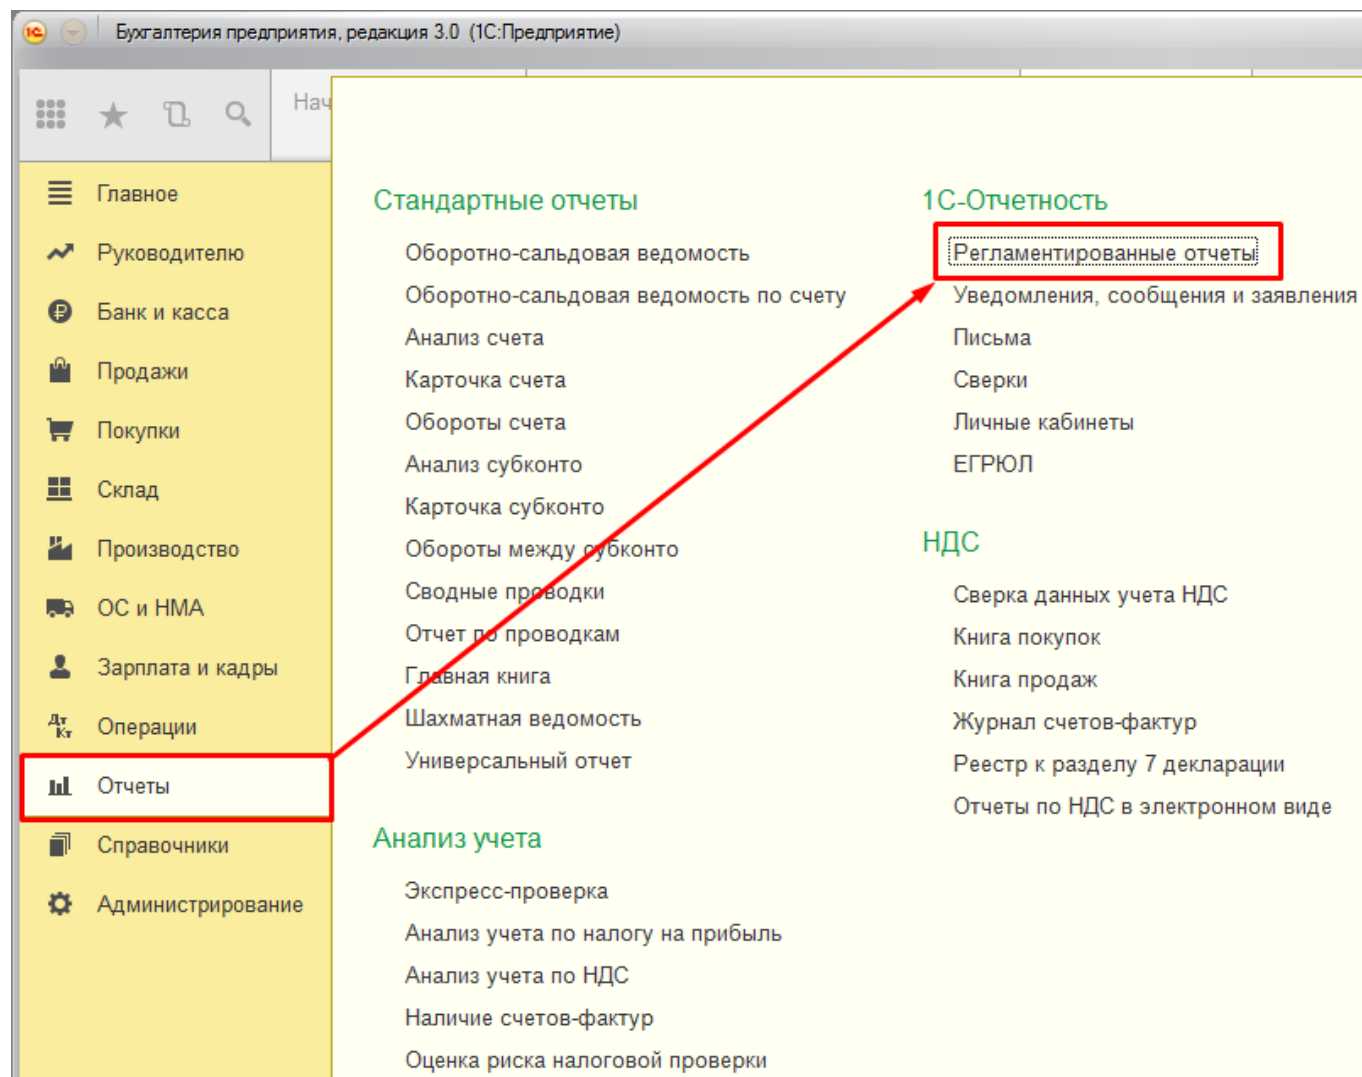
Бухгалтерия предприятия, редакция 3.0 (1С:Предприятие)

Нач

Главное
Руководителю
Банк и касса
Продажи
Покупки
Склад
Производство
ОС и НМА
Зарплата и кадры
Операции
Отчеты
Справочники
Администрирование

Стандартные отчеты

Оборотно-сальдовая ведомость
Оборотно-сальдовая ведомость по счету
Анализ счета
Карточка счета
Обороты счета
Анализ субконто
Карточка субконто
Обороты между субконто
Сводные проводки
Отчет по проводкам
Главная книга
Шахматная ведомость
Универсальный отчет

Анализ учета

Экспресс-проверка
Анализ учета по налогу на прибыль
Анализ учета по НДС
Наличие счетов-фактур
Оценка риска налоговой проверки

1С-Отчетность

Регламентированные отчеты
Уведомления, сообщения и заявления
Письма
Сверки
Личные кабинеты
ЕГРЮЛ

НДС

Сверка данных учета НДС
Книга покупок
Книга продаж
Журнал счетов-фактур
Реестр к разделу 7 декларации
Отчеты по НДС в электронном виде